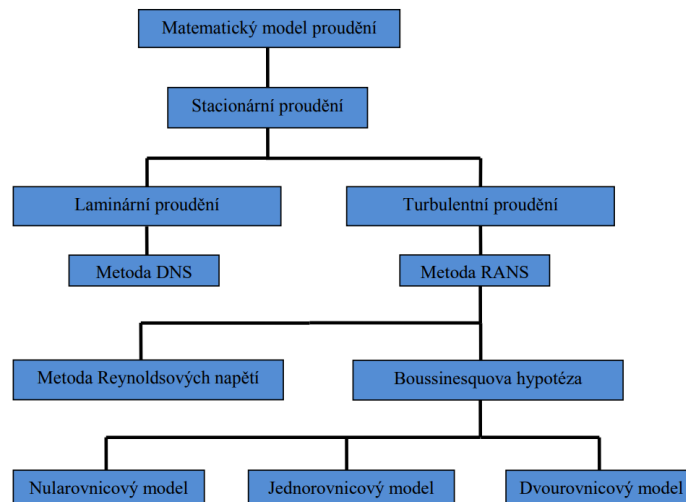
Matematický model proudění

Stacionární proudění

Laminární proudění

Turbulentní proudění

Metoda DNS

Metoda RANS

Metoda Reynoldsových napětí

Boussinesquova hypotéza

Nularovnicový model

Jednorovnicový model

Dvourovnicový model